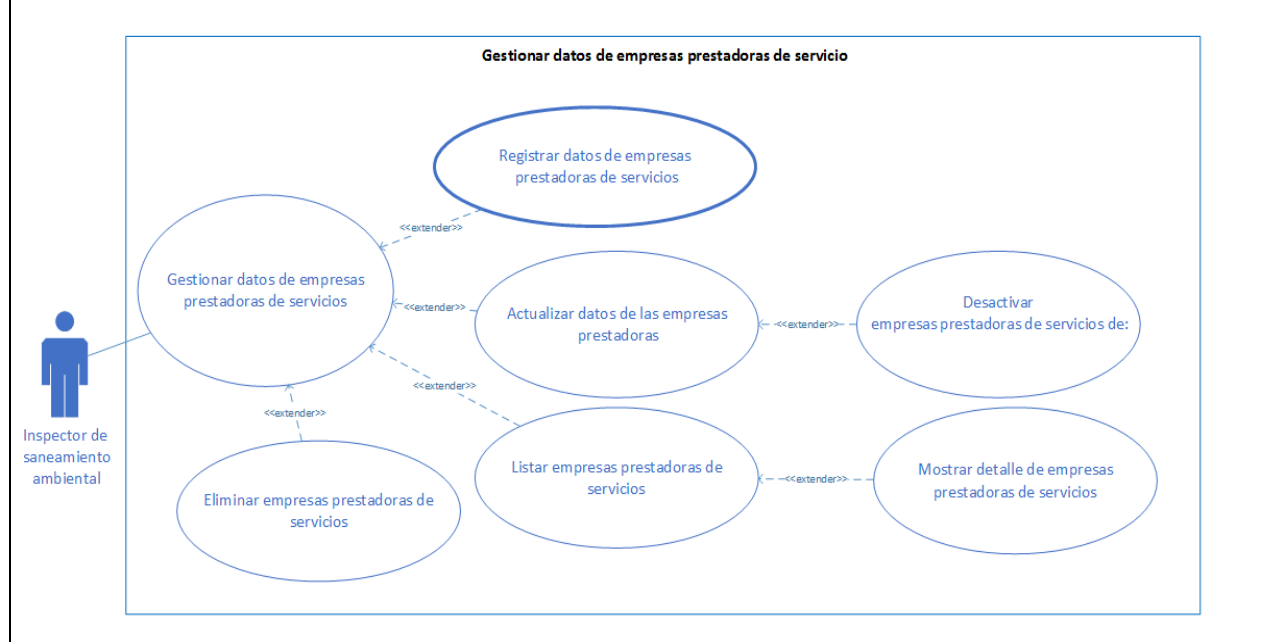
Gestionar datos de empresas prestadoras de servicio

Registrar datos de empresas prestadoras de servicios

<<extender>>

Gestionar datos de empresas prestadoras de servicios

<<extender>>

Actualizar datos de las empresas prestadoras

<<extender>>

Desactivar empresas prestadoras de servicios de:

<<extender>>

<<extender>>

Inspector de saneamiento ambiental

Listar empresas prestadoras de servicios

<<extender>>

Mostrar detalle de empresas prestadoras de servicios

Eliminar empresas prestadoras de servicios